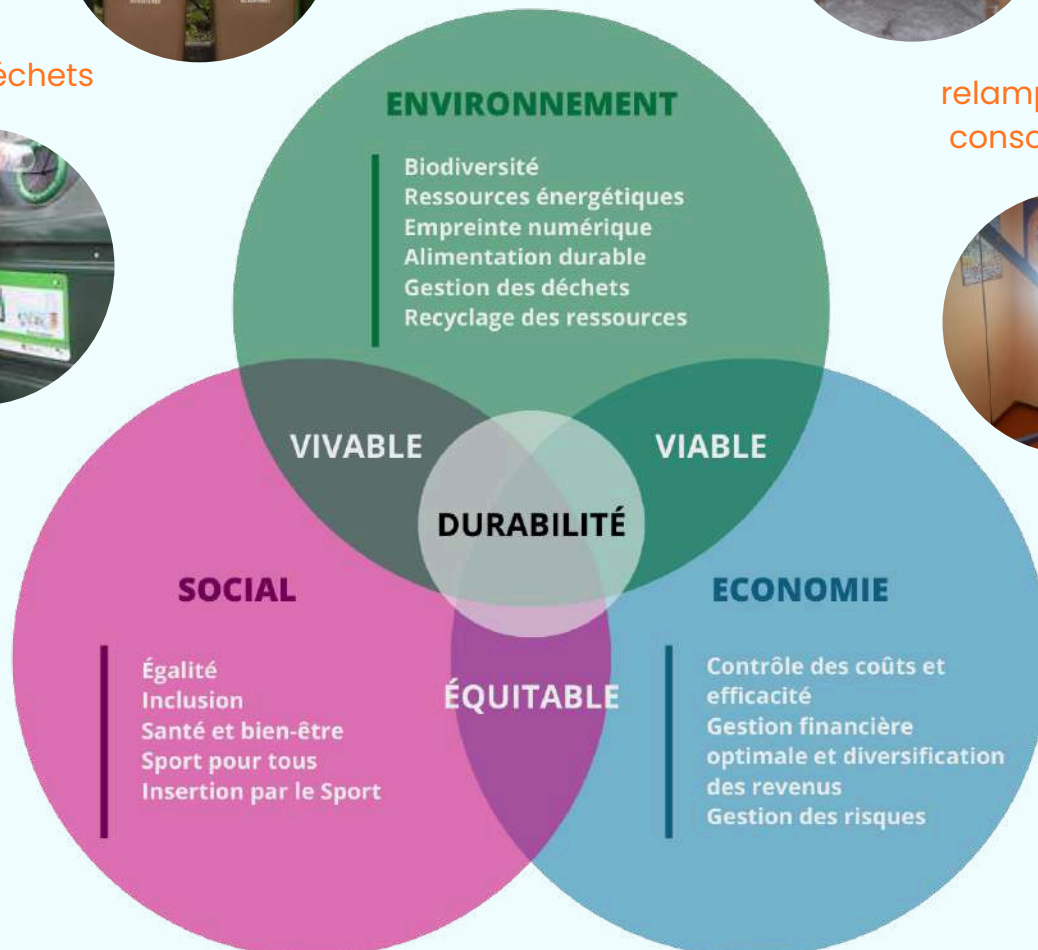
échets

relamp
conso

ENVIRONNEMENT

Biodiversité
Ressources énergétiques
Empreinte numérique
Alimentation durable
Gestion des déchets
Recyclage des ressources

VIVABLE

VIABLE

DURABILITÉ

SOCIAL

Égalité
Inclusion
Santé et bien-être
Sport pour tous
Insertion par le Sport

ÉQUITABLE

ECONOMIE

Contrôle des coûts et efficacité
Gestion financière optimale et diversification des revenus
Gestion des risques